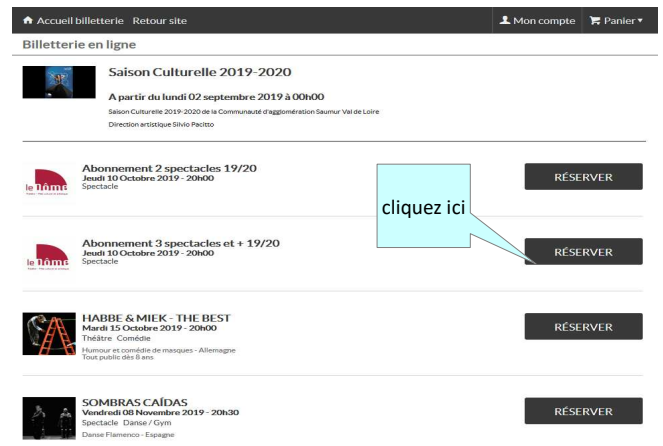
Accueil billetterie Retour site

Mon compte Panier

Billetterie en ligne

Saison Culturelle 2019-2020

A partir du lundi 02 septembre 2019 à 00h00

Saison Culturelle 2019-2020 de la Communauté d'agglomération Saumur Val de Loire

Direction artistique Silvio Pacitto

le dôme

Abonnement 2 spectacles 19/20
Jeudi 10 Octobre 2019 - 20h00
Spectacle

RÉSERVER

cliquez ici

le dôme

Abonnement 3 spectacles et + 19/20
Jeudi 10 Octobre 2019 - 20h00
Spectacle

RÉSERVER

HABBE & MIEK - THE BEST
Mardi 15 Octobre 2019 - 20h00
Théâtre Comédie
Humour et comédie de masques - Allemagne
Tout public dès 8 ans

RÉSERVER

SOMBRAS CAÍDAS
Vendredi 08 Novembre 2019 - 20h30
Spectacle Danse / Gym
Danse Flamenco - Espagne

RÉSERVER